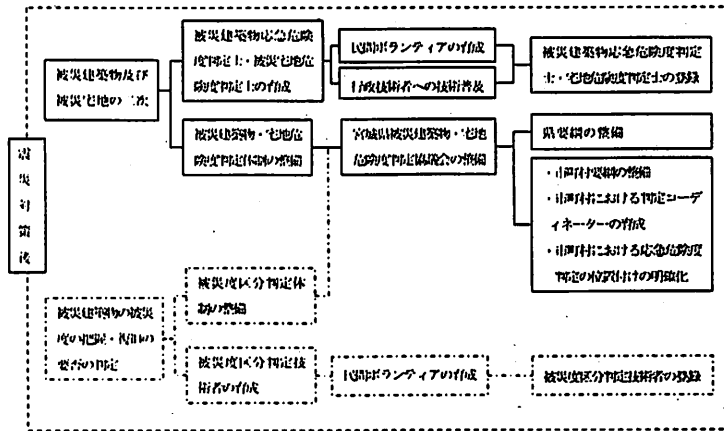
震災対策技

被災建築物及び被災宅地の二次

被災建築物応急危険度判定士・被災宅地危険度判定士の育成

民間ボランティアの育成

行政技術者への技術普及

被災建築物応急危険度判定士・宅地危険度判定士の登録

被災建築物・宅地危険度判定体制の整備

宮城県被災建築物・宅地危険度判定協議会の整備

県要綱の整備

・市町村要綱の整備
・市町村における判定コーディネーターの育成
・市町村における応急危険度判定の位置付けの明確化

被災建築物の被災度の把握・復旧の要否の判定

被災度区分判定体制の整備

被災度区分判定技術者の育成

民間ボランティアの育成

被災度区分判定技術者の登録